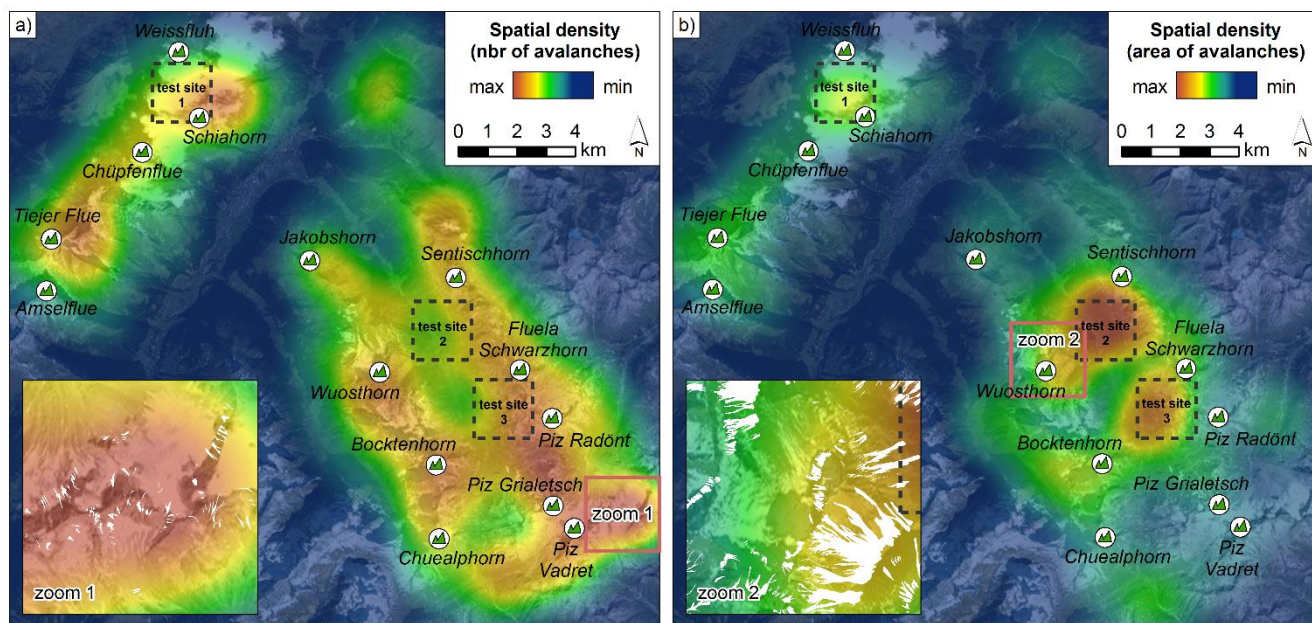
a)

Spatial density (nbr of avalanches)

max min

0 1 2 3 4 km

N

Weissfluh

test site 1

Schiahorn

Chüpfenflue

Tiejer Flue

Amselflue

Jakobshorn

Sentischhorn

test site 2

Fluela Schwarzhorn

Wuosthorn

test site 3

Piz Radönt

Bocktenhorn

Piz Grialetsch

zoom 1

Piz Vadret

Chuealphorn

zoom 1

b)

Spatial density (area of avalanches)

max min

0 1 2 3 4 km

N

Weissfluh

test site 1

Schiahorn

Chüpfenflue

Tiejer Flue

Amselflue

Jakobshorn

Sentischhorn

zoom 2

test site 2

Fluela Schwarzhorn

Wuosthorn

test site 3

Piz Radönt

Bocktenhorn

Piz Grialetsch

Chuealphorn

Piz Vadret

zoom 2